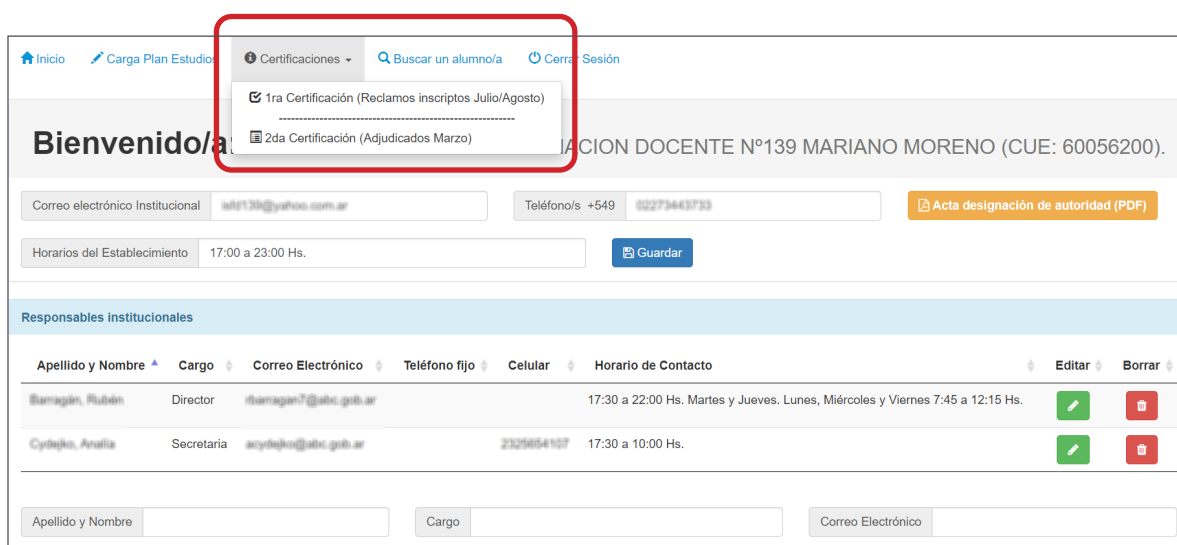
Inicio Carga Plan Estudios Certificaciones Buscar un alumno/a Cerrar Sesión

1ra Certificación (Reclamos inscriptos Julio/Agosto)
------------------------------------------------------------
2da Certificación (Adjudicados Marzo)

Bienvenido/a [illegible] ACION DOCENTE Nº139 MARIANO MORENO (CUE: 60056200).

Correo electrónico Institucional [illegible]
Teléfono/s +549 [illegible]
Acta designación de autoridad (PDF)

Horarios del Establecimiento 17:00 a 23:00 Hs.
Guardar

Responsables institucionales

| Apellido y Nombre | Cargo | Correo Electrónico | Teléfono fijo | Celular | Horario de Contacto | Editar | Borrar |
|---|---|---|---|---|---|---|---|
| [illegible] | Director | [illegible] | | | 17:30 a 22:00 Hs. Martes y Jueves. Lunes, Miércoles y Viernes 7:45 a 12:15 Hs. | | |
| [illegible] | Secretaria | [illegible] | | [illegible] | 17:30 a 10:00 Hs. | | |

Apellido y Nombre
Cargo
Correo Electrónico